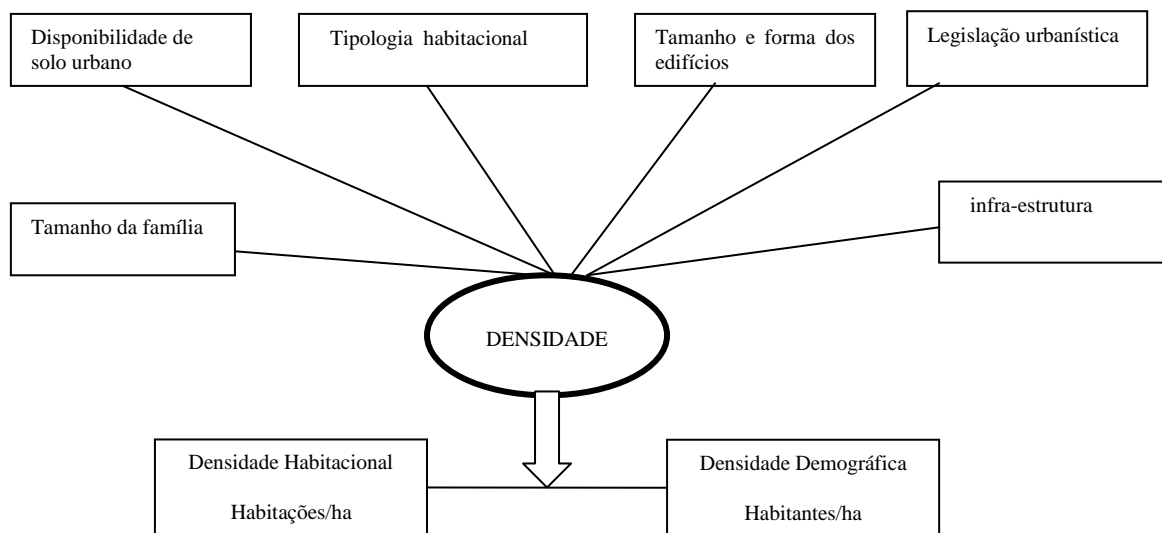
Disponibilidade de solo urbano

Tipologia habitacional

Tamanho e forma dos edifícios

Legislação urbanística

Tamanho da família

infra-estrutura

DENSIDADE

Densidade Habitacional

Habitações/ha

Densidade Demográfica

Habitantes/ha